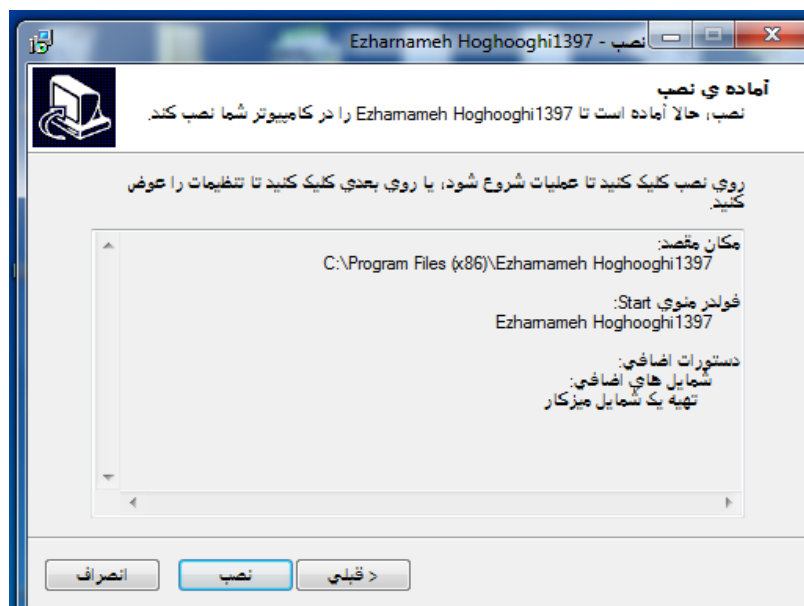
نصب - Ezharnameh Hoghooghi1397

آماده ي نصب
نصب، حالا آماده است تا Ezharnameh Hoghooghi1397 را در کامپيوتر شما نصب کند.

روي نصب کليک کنيد تا عمليات شروع شود، يا روي بعدي کليک کنيد تا تنظيمات را عوض کنيد.

مکان مقصد:
C:\Program Files (x86)\Ezharnameh Hoghooghi1397

فولدر منوي Start:
Ezharnameh Hoghooghi1397

دستورات اضافي:
شمايل هاي اضافي:
تهيه يک شمايل ميزکار

< قبلي
نصب
انصراف